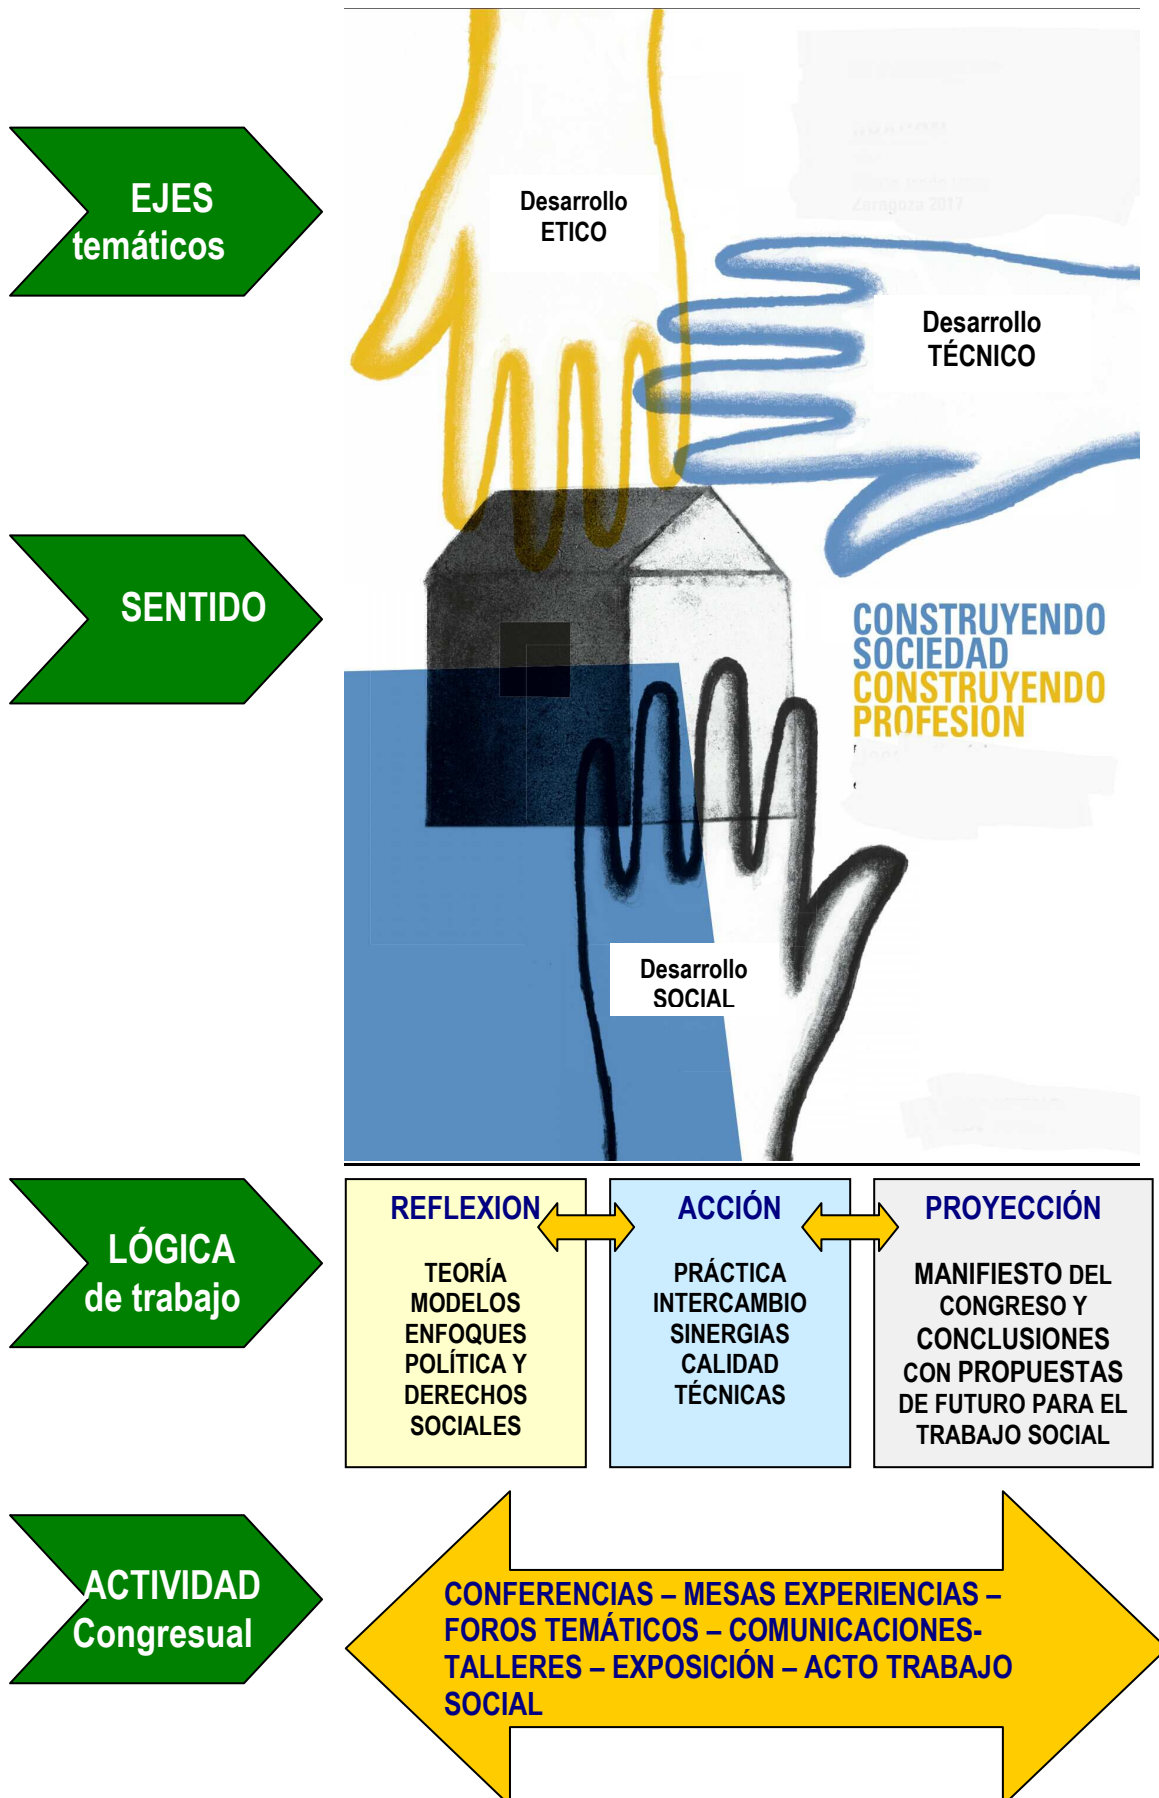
EJES temáticos

Desarrollo ETICO

Desarrollo TÉCNICO

SENTIDO

CONSTRUYENDO SOCIEDAD CONSTRUYENDO PROFESION

Desarrollo SOCIAL

LÓGICA de trabajo

REFLEXION

TEORÍA
MODELOS
ENFOQUES
POLÍTICA Y DERECHOS SOCIALES

ACCIÓN

PRÁCTICA
INTERCAMBIO
SINERGIAS
CALIDAD
TÉCNICAS

PROYECCIÓN

MANIFIESTO DEL CONGRESO Y CONCLUSIONES CON PROPUESTAS DE FUTURO PARA EL TRABAJO SOCIAL

ACTIVIDAD Congresual

CONFERENCIAS – MESAS EXPERIENCIAS – FOROS TEMÁTICOS – COMUNICACIONES- TALLERES – EXPOSICIÓN – ACTO TRABAJO SOCIAL